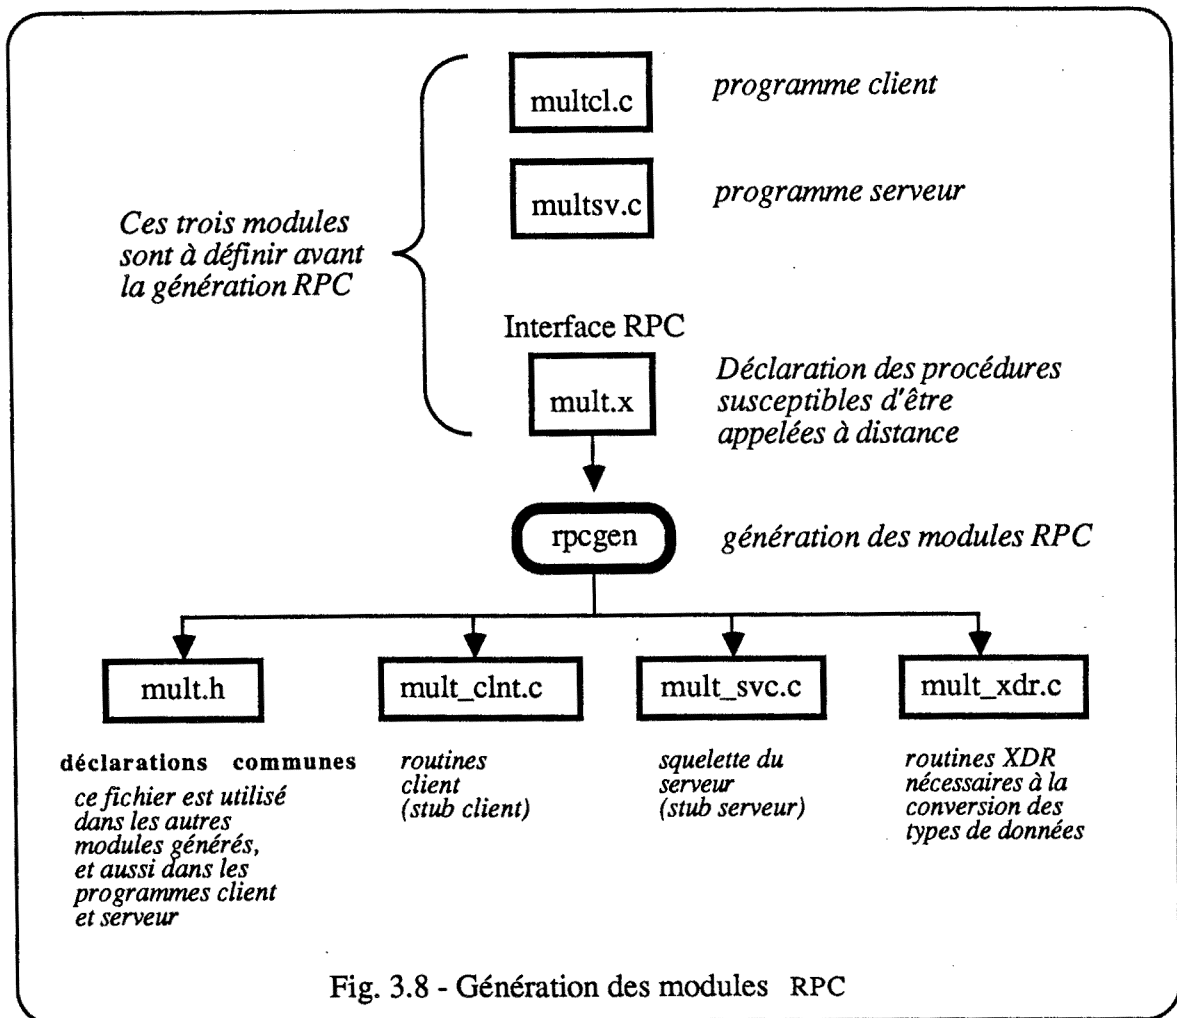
Ces trois modules sont à définir avant la génération RPC

multcl.c

programme client

multsv.c

programme serveur

Interface RPC

mult.x

Déclaration des procédures susceptibles d'être appelées à distance

rpcgen

génération des modules RPC

mult.h

déclarations communes

ce fichier est utilisé dans les autres modules générés, et aussi dans les programmes client et serveur

mult_clnt.c

routines client (stub client)

mult_svc.c

squelette du serveur (stub serveur)

mult_xdr.c

routines XDR nécessaires à la conversion des types de données

Fig. 3.8 - Génération des modules RPC